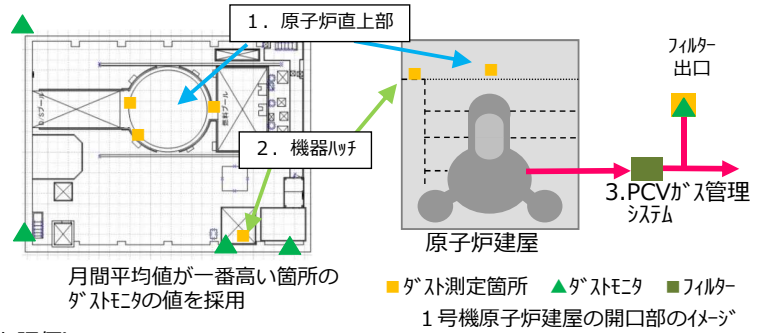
1．原子炉直上部

2．機器ハッチ

フィルター
出口

3.PCVガス管理システム

原子炉建屋

月間平均値が一番高い箇所のダストモニタの値を採用

ダスト測定箇所　ダストモニタ　フィルター

１号機原子炉建屋の開口部のイメージ